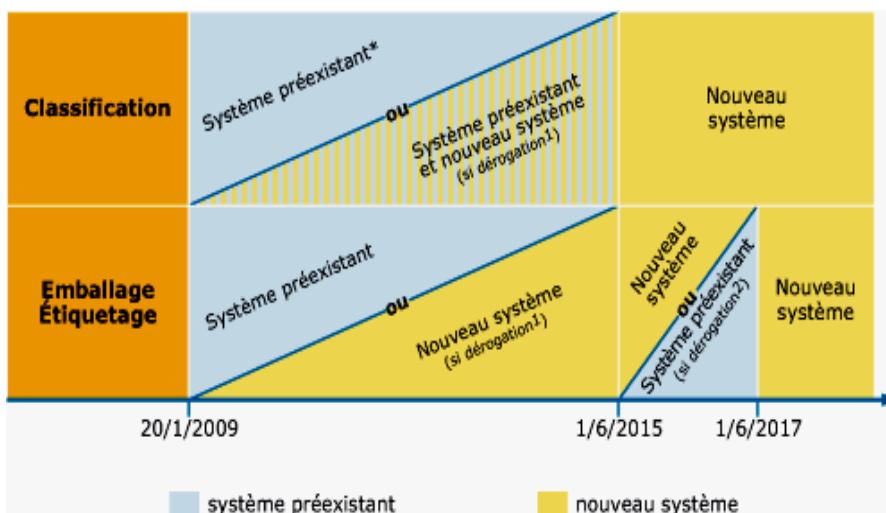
Classification

Système préexistant*

ou

Système préexistant et nouveau système (si dérogation1)

Nouveau système

Emballage Étiquetage

Système préexistant

ou

Nouveau système (si dérogation1)

Nouveau système

ou

Système préexistant (si dérogation2)

Nouveau système

20/1/2009

1/6/2015

1/6/2017

système préexistant

nouveau système